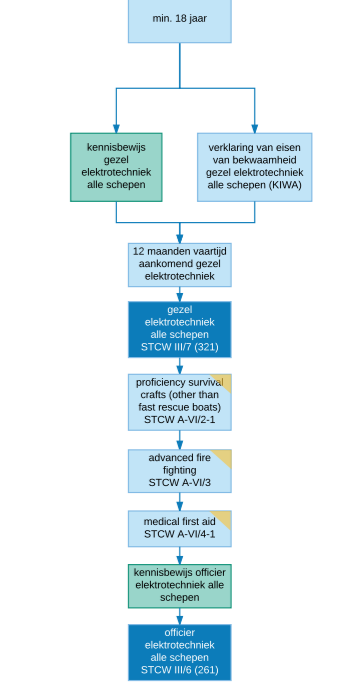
min. 18 jaar

kennisbewijs gezel elektrotechniek alle schepen

verklaring van eisen van bekwaamheid gezel elektrotechniek alle schepen (KIWA)

12 maanden vaartijd aankomend gezel elektrotechniek

gezel elektrotechniek alle schepen STCW III/7 (321)

proficiency survival crafts (other than fast rescue boats) STCW A-VI/2-1

advanced fire fighting STCW A-VI/3

medical first aid STCW A-VI/4-1

kennisbewijs officier elektrotechniek alle schepen

officier elektrotechniek alle schepen STCW III/6 (261)